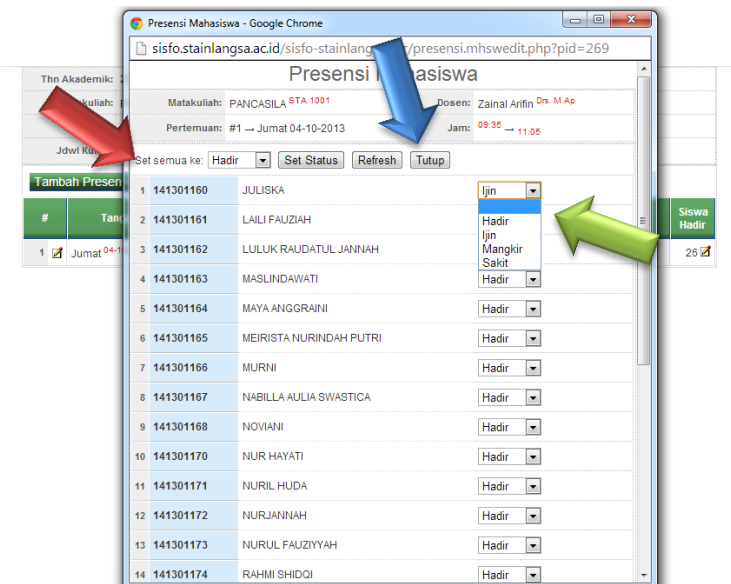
Presensi Mahasiswa - Google Chrome

sisfo.stainlangsa.ac.id/sisfo-stainlang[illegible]/presensi.mhswedit.php?pid=269

Presensi M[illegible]ahasiswa

Thn Akademik: 2

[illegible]kuliah: P

Jdwl Ku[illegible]

Tambah Presen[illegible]

| Matakuliah: | PANCASILA STA 1001 | Dosen: | Zainal Arifin Drs. M.Ap |
|---|---|---|---|
| Pertemuan: | #1 → Jumat 04-10-2013 | Jam: | 09:35 → 11:05 |

Set semua ke: Hadir Set Status Refresh Tutup

| # | Tang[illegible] | Siswa Hadir |
|---|---|---|
| 1 | Jumat 04-1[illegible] | 26 |

| | | | |
|---|---|---|---|
| 1 | 141301160 | JULISKA | Ijin |
| 2 | 141301161 | LAILI FAUZIAH | |
| 3 | 141301162 | LULUK RAUDATUL JANNAH | |
| 4 | 141301163 | MASLINDAWATI | Hadir |
| 5 | 141301164 | MAYA ANGGRAINI | Hadir |
| 6 | 141301165 | MEIRISTA NURINDAH PUTRI | Hadir |
| 7 | 141301166 | MURNI | Hadir |
| 8 | 141301167 | NABILLA AULIA SWASTICA | Hadir |
| 9 | 141301168 | NOVIANI | Hadir |
| 10 | 141301170 | NUR HAYATI | Hadir |
| 11 | 141301171 | NURIL HUDA | Hadir |
| 12 | 141301172 | NURJANNAH | Hadir |
| 13 | 141301173 | NURUL FAUZIYYAH | Hadir |
| 14 | 141301174 | RAHMI SHIDQI | Hadir |

Hadir
Ijin
Mangkir
Sakit